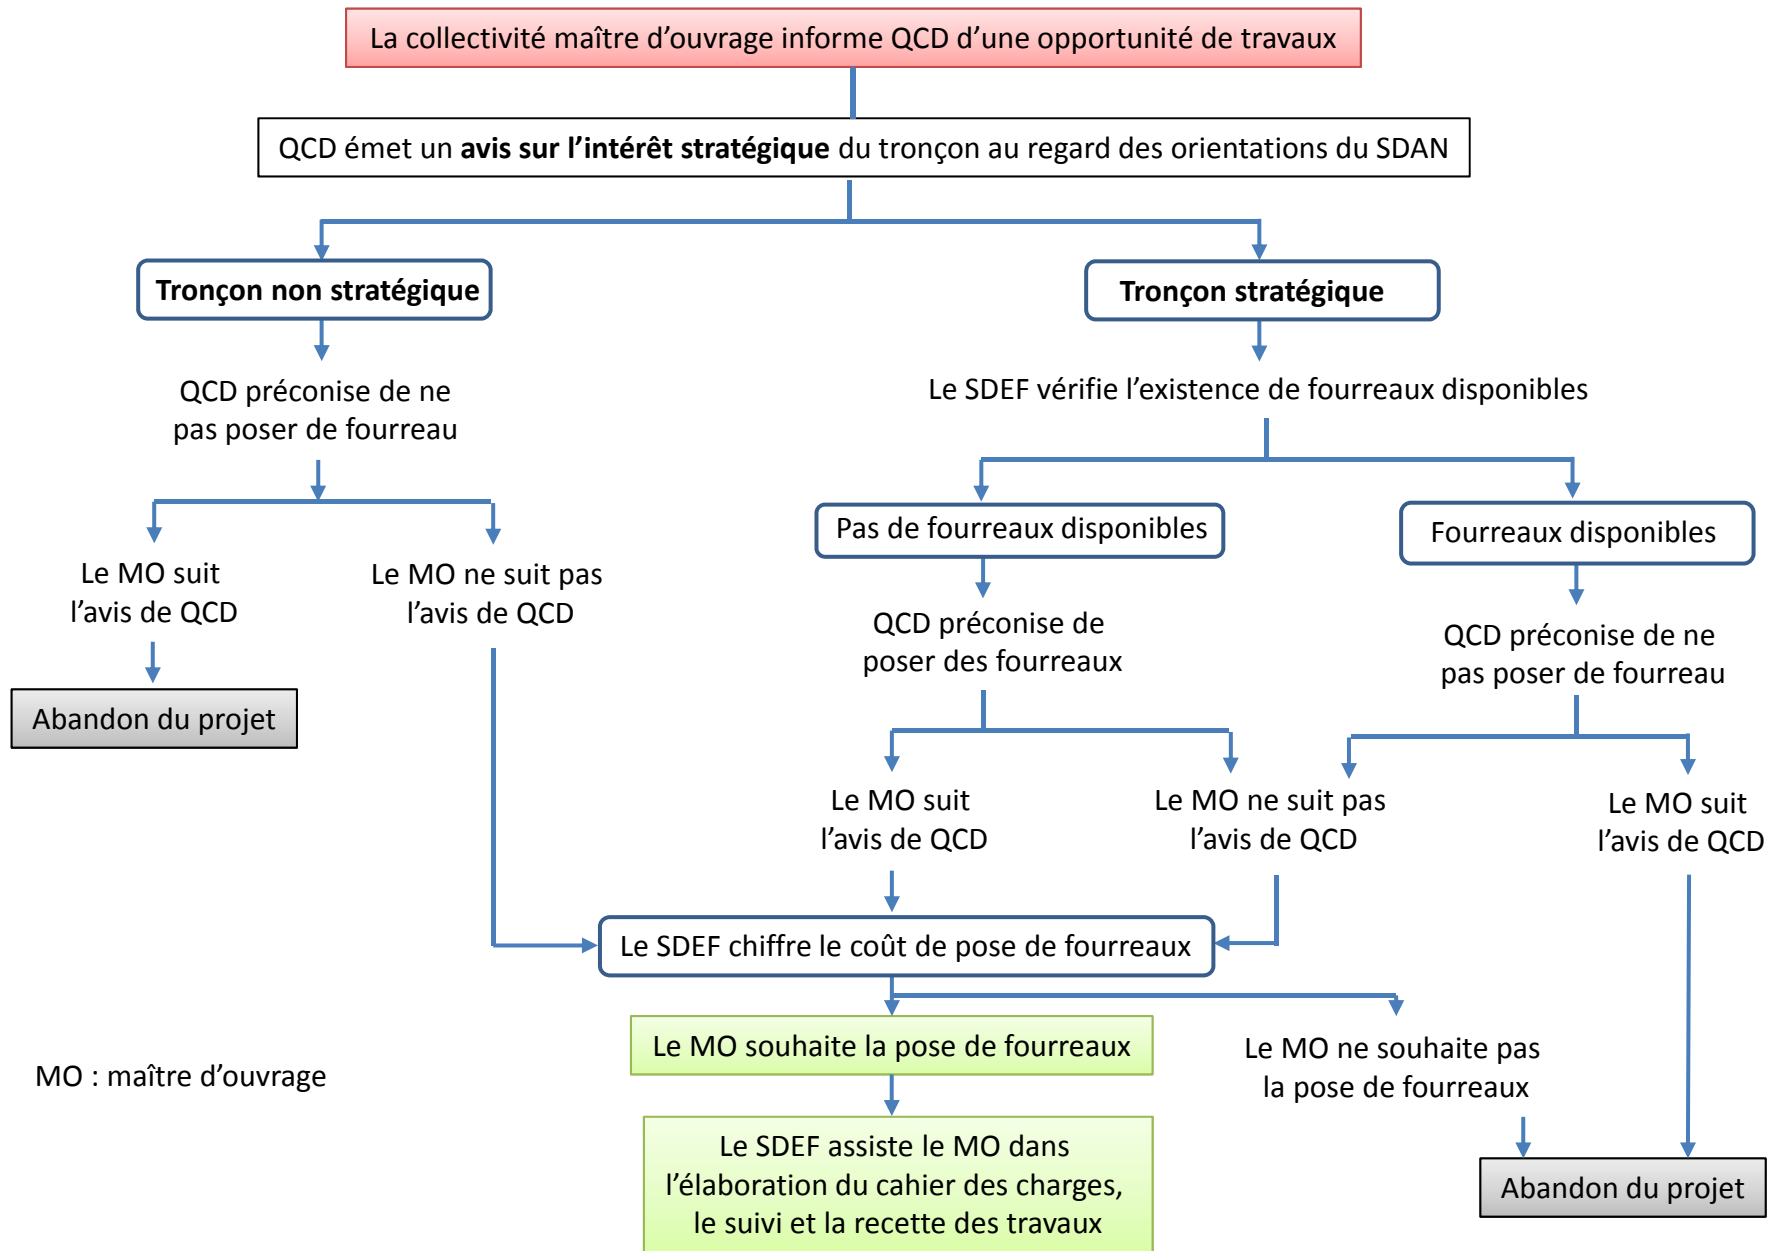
La collectivité maître d'ouvrage informe QCD d'une opportunité de travaux

QCD émet un **avis sur l'intérêt stratégique** du tronçon au regard des orientations du SDAN

**Tronçon non stratégique**

QCD préconise de ne pas poser de fourreau

Le MO suit l'avis de QCD

Abandon du projet

Le MO ne suit pas l'avis de QCD

**Tronçon stratégique**

Le SDEF vérifie l'existence de fourreaux disponibles

Pas de fourreaux disponibles

QCD préconise de poser des fourreaux

Le MO suit l'avis de QCD

Le MO ne suit pas l'avis de QCD

Fourreaux disponibles

QCD préconise de ne pas poser de fourreau

Le MO ne suit pas l'avis de QCD

Le MO suit l'avis de QCD

Le SDEF chiffre le coût de pose de fourreaux

Le MO souhaite la pose de fourreaux

Le SDEF assiste le MO dans l'élaboration du cahier des charges, le suivi et la recette des travaux

Le MO ne souhaite pas la pose de fourreaux

Abandon du projet

MO : maître d'ouvrage